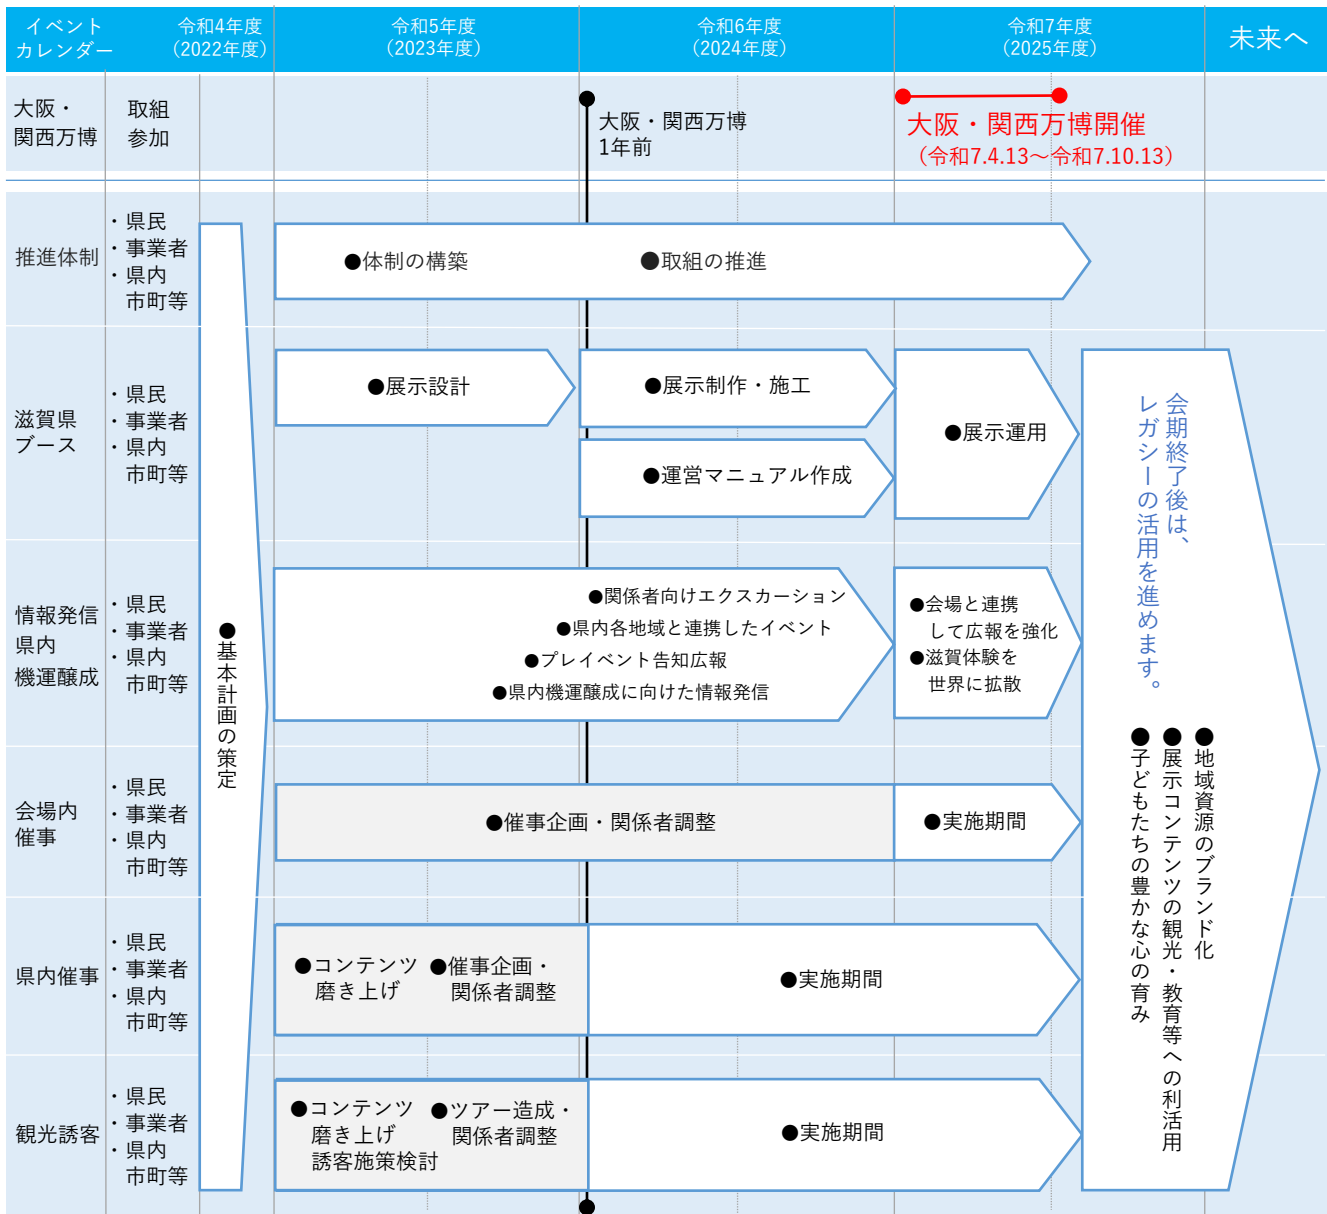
| イベントカレンダー | | 令和4年度（2022年度） | 令和5年度（2023年度） | 令和6年度（2024年度） | 令和7年度（2025年度） | 未来へ |
|---|---|---|---|---|---|---|
| 大阪・関西万博 | 取組参加 | | | 大阪・関西万博 1年前 | 大阪・関西万博開催（令和7.4.13～令和7.10.13） | |
| 推進体制 | ・県民 ・事業者 ・県内市町等 | ●基本計画の策定 | ●体制の構築 | ●取組の推進 | | 会期終了後は、レガシーの活用を進めます。 ●地域資源のブランド化 ●展示コンテンツの観光・教育等への利活用 ●子どもたちの豊かな心の育み |
| 滋賀県ブース | ・県民 ・事業者 ・県内市町等 | | ●展示設計 | ●展示制作・施工 ●運営マニュアル作成 | ●展示運用 | |
| 情報発信 県内機運醸成 | ・県民 ・事業者 ・県内市町等 | | ●関係者向けエクスカーション ●県内各地域と連携したイベント ●プレイベント告知広報 ●県内機運醸成に向けた情報発信 | | ●会場と連携して広報を強化 ●滋賀体験を世界に拡散 | |
| 会場内催事 | ・県民 ・事業者 ・県内市町等 | | ●催事企画・関係者調整 | | ●実施期間 | |
| 県内催事 | ・県民 ・事業者 ・県内市町等 | | ●コンテンツ磨き上げ ●催事企画・関係者調整 | ●実施期間 | | |
| 観光誘客 | ・県民 ・事業者 ・県内市町等 | | ●コンテンツ磨き上げ 誘客施策検討 ●ツアー造成・関係者調整 | ●実施期間 | | |